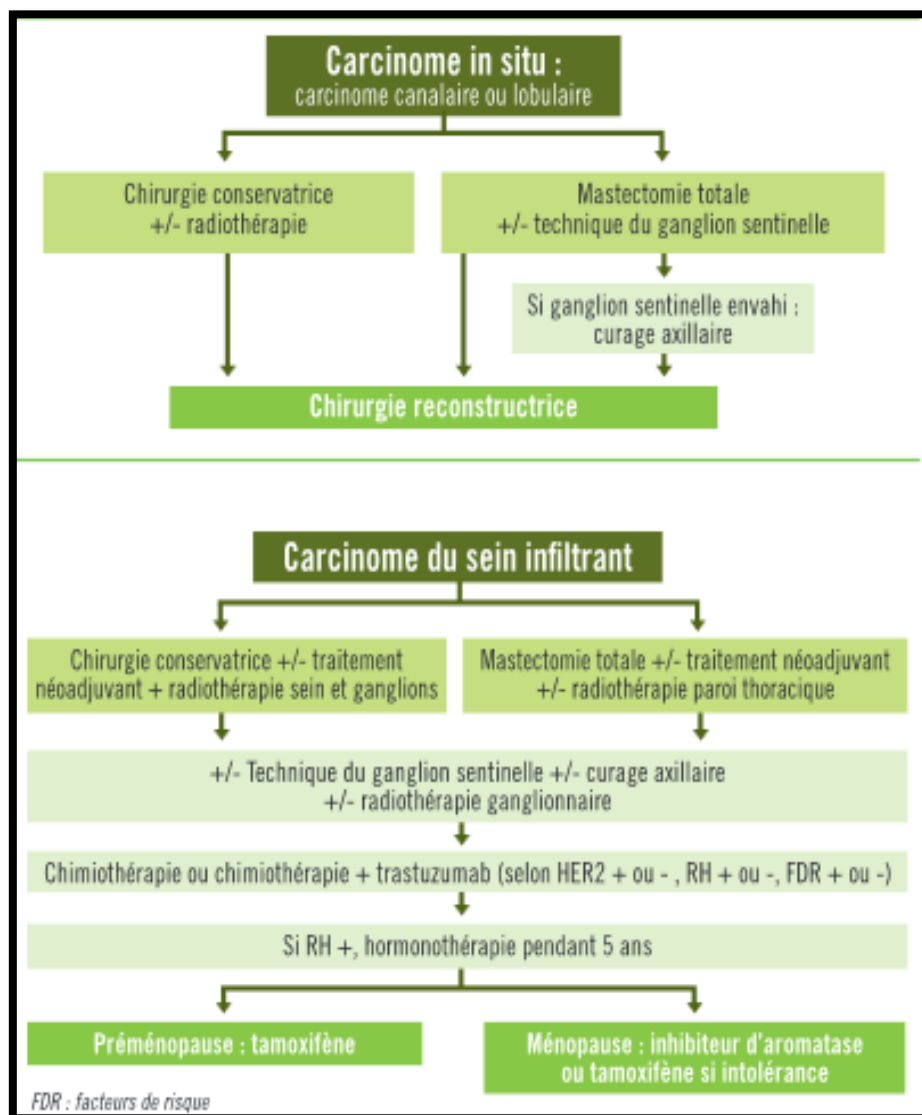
Carcinome in situ :
carcinome canalaire ou lobulaire

Chirurgie conservatrice
+/- radiothérapie

Mastectomie totale
+/- technique du ganglion sentinelle

Si ganglion sentinelle envahi :
curage axillaire

Chirurgie reconstructrice

Carcinome du sein infiltrant

Chirurgie conservatrice +/- traitement néoadjuvant + radiothérapie sein et ganglions

Mastectomie totale +/- traitement néoadjuvant +/- radiothérapie paroi thoracique

+/- Technique du ganglion sentinelle +/- curage axillaire
+/- radiothérapie ganglionnaire

Chimiothérapie ou chimiothérapie + trastuzumab (selon HER2 + ou - , RH + ou -, FDR + ou -)

Si RH +, hormonothérapie pendant 5 ans

Préménopause : tamoxifène

Ménopause : inhibiteur d'aromatase
ou tamoxifène si intolérance

FDR : facteurs de risque